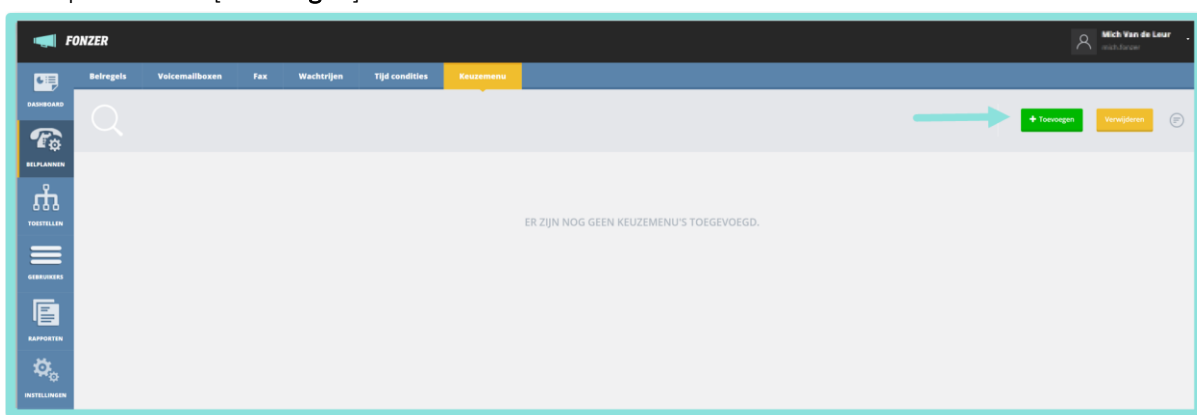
FONZER

Mich Van de Leur
mich.fonzer

DASHBOARD

BELPLANNEN

TOESTELLEN

GEBRUIKERS

RAPPORTEN

INSTELLINGEN

Belregels | Voicemailboxen | Fax | Wachtrijen | Tijd condities | Keuzemenu

+ Toevoegen

Verwijderen

ER ZIJN NOG GEEN KEUZEMENU'S TOEGEVOEGD.